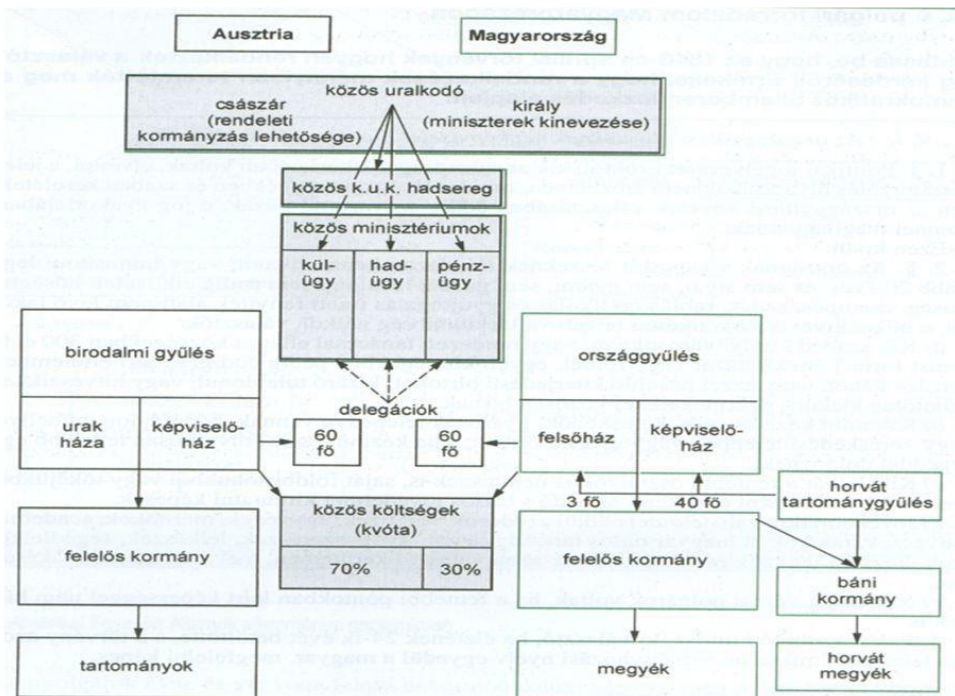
Ausztria

Magyarország

közös uralkodó

császár (rendeleti kormányzás lehetősége)

király (miniszterek kinevezése)

közös k.u.k. hadsereg

közös minisztériumok

kül-ügy

had-ügy

pénz-ügy

birodalmi gyűlés

országgyűlés

delegációk

urak háza

képviselőház

60 fő

60 fő

felsőház

képviselőház

3 fő

40 fő

horvát tartománygyűlés

közös költségek (kvóta)

70%

30%

felelős kormány

felelős kormány

báni kormány

tartományok

megyék

horvát megyék